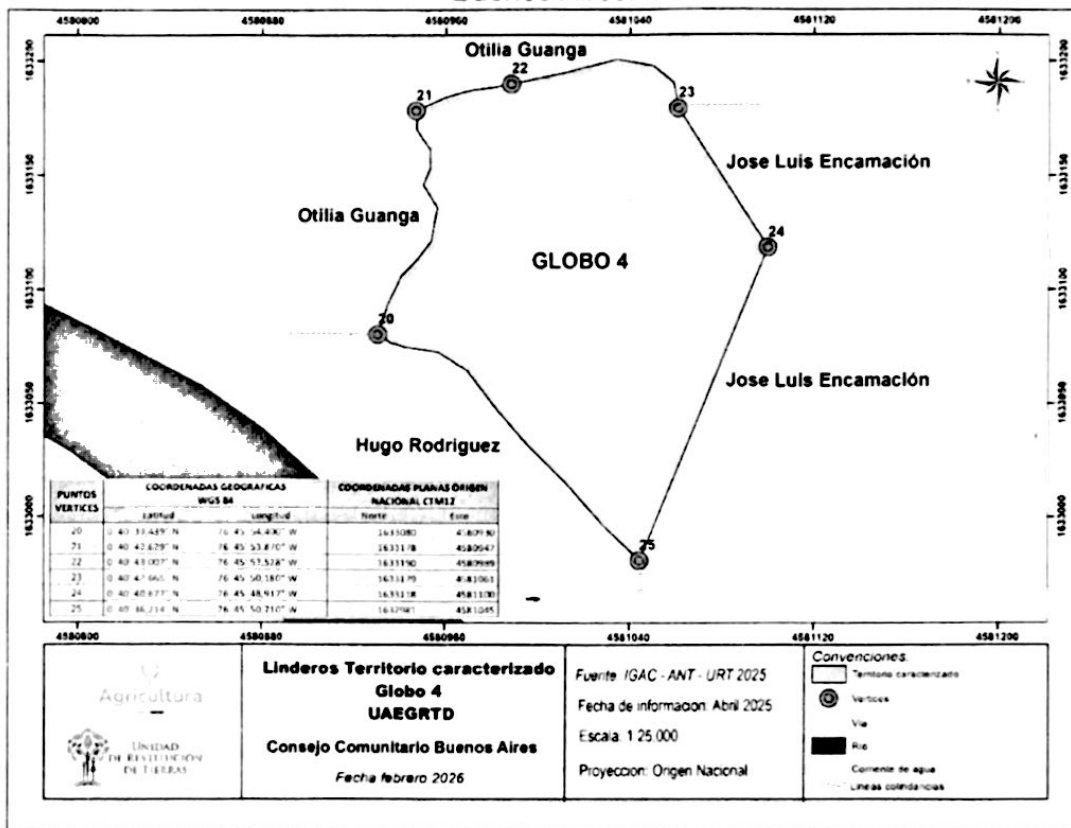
4580800 4580880 4580960 4581040 4581120 4581200

1633200 1633150 1633100 1633050 1633000

Otilia Guanga

22

21

23

Jose Luis Encamación

Otilia Guanga

24

GLOBO 4

20

Jose Luis Encamación

Hugo Rodriguez

25

| PUNTOS VERTICES | COORDENADAS GEOGRAFICAS WGS 84 Latitud | Longitud | COORDENADAS PLANAS ORIGEN NACIONAL CTM12 Norte | Este |
|---|---|---|---|---|
| 20 | 0 40 39,489" N | 76 45 54,400" W | 1633080 | 4580930 |
| 21 | 0 40 42,629" N | 76 45 53,870" W | 1633178 | 4580947 |
| 22 | 0 40 43,007" N | 76 45 52,528" W | 1633190 | 4580989 |
| 23 | 0 40 42,665" N | 76 45 50,180" W | 1633179 | 4581061 |
| 24 | 0 40 40,677" N | 76 45 48,917" W | 1633118 | 4581100 |
| 25 | 0 40 36,214" N | 76 45 50,710" W | 1632981 | 4581045 |

4580800 4580880 4580960 4581040 4581120 4581200

Agricultura

Unidad de Restitución de Tierras

Linderos Territorio caracterizado
Globo 4
UAEGRTD

Consejo Comunitario Buenos Aires

Fecha febrero 2026

Fuente: IGAC - ANT - URT 2025

Fecha de informacion: Abril 2025

Escala: 1:25.000

Proyeccion: Origen Nacional

Convenciones:
Territorio caracterizado
Vertices
Via
Rio
Corriente de agua
Lineas colindancias